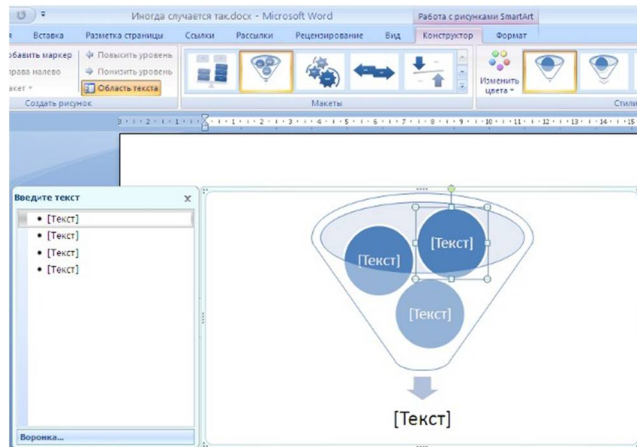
Иногда случается так.docx - Microsoft Word

Работа с рисунками SmartArt

Вставка Разметка страницы Ссылки Рассылки Рецензирование Вид Конструктор Формат

обавить маркер
права налево
акет

Повысить уровень
Понизить уровень
Область текста

Создать рисунок

Макеты

Изменить цвета

Стили

Введите текст

[Текст]
[Текст]
[Текст]
[Текст]

Воронка...

[Текст]
[Текст]
[Текст]
[Текст]